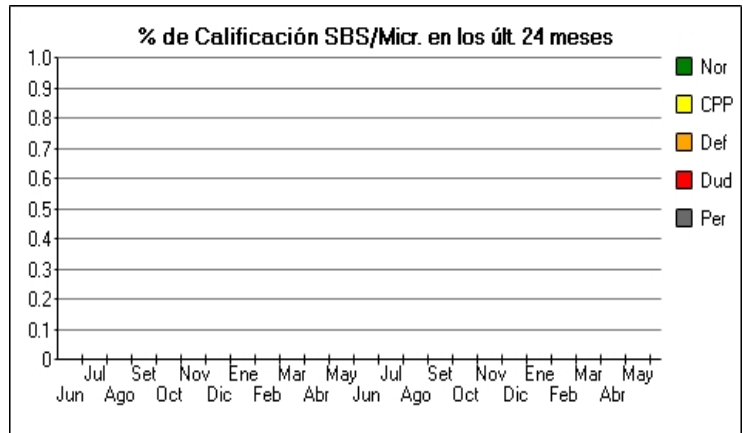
% de Calificación SBS/Micr. en los últ. 24 meses

1.0
0.9
0.8
0.7
0.6
0.5
0.4
0.3
0.2
0.1
0

Jun Jul Ago Set Oct Nov Dic Ene Feb Mar Abr May Jun Jul Ago Set Oct Nov Dic Ene Feb Mar Abr May

Nor
CPP
Def
Dud
Per